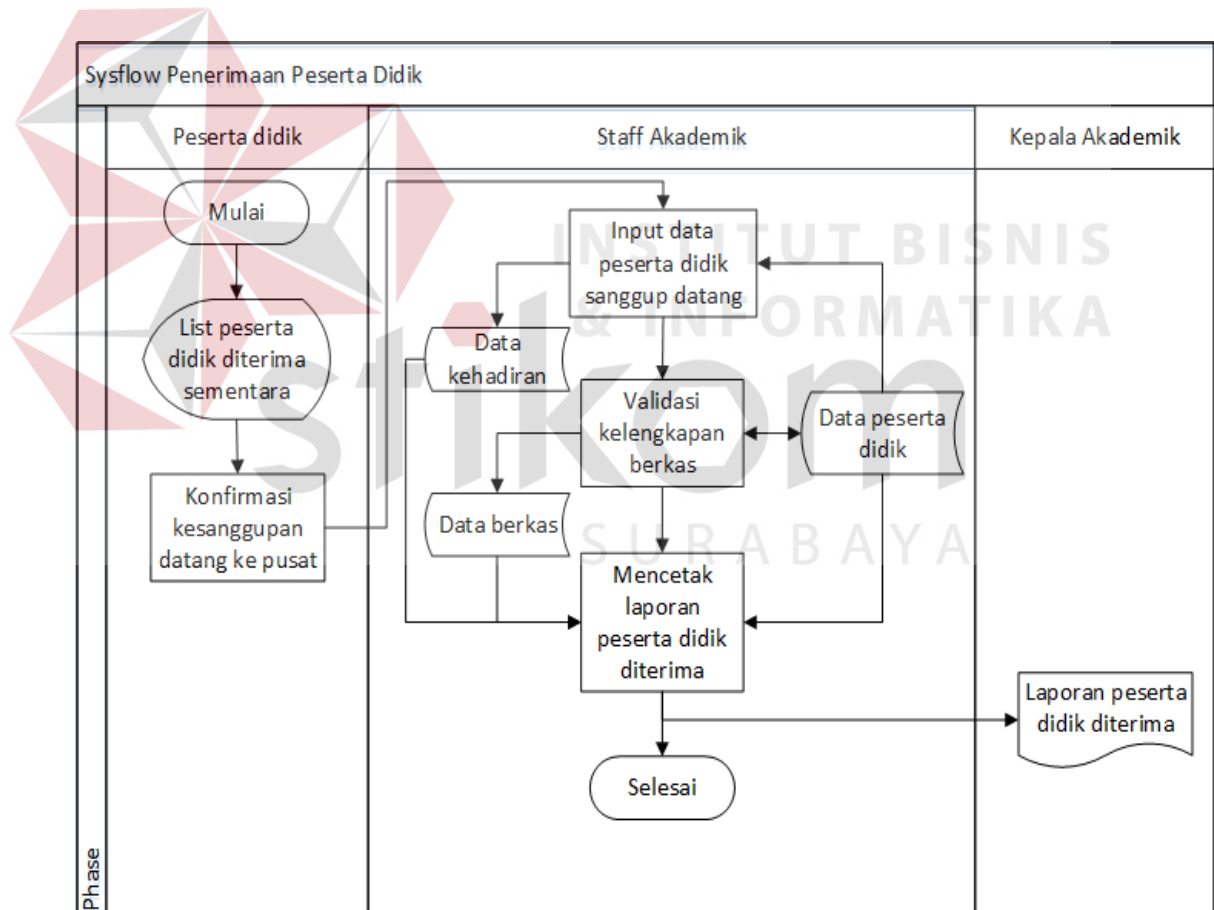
Sysflow Penerimaan Peserta Didik

Peserta didik

Staff Akademik

Kepala Akademik

Mulai

List peserta didik diterima sementara

Konfirmasi kesanggupan datang ke pusat

Input data peserta didik sanggup datang

Data kehadiran

Validasi kelengkapan berkas

Data peserta didik

Data berkas

Mencetak laporan peserta didik diterima

Laporan peserta didik diterima

Selesai

Phase

INSTITUT BISNIS & INFORMATIKA

stikom

SURABAYA